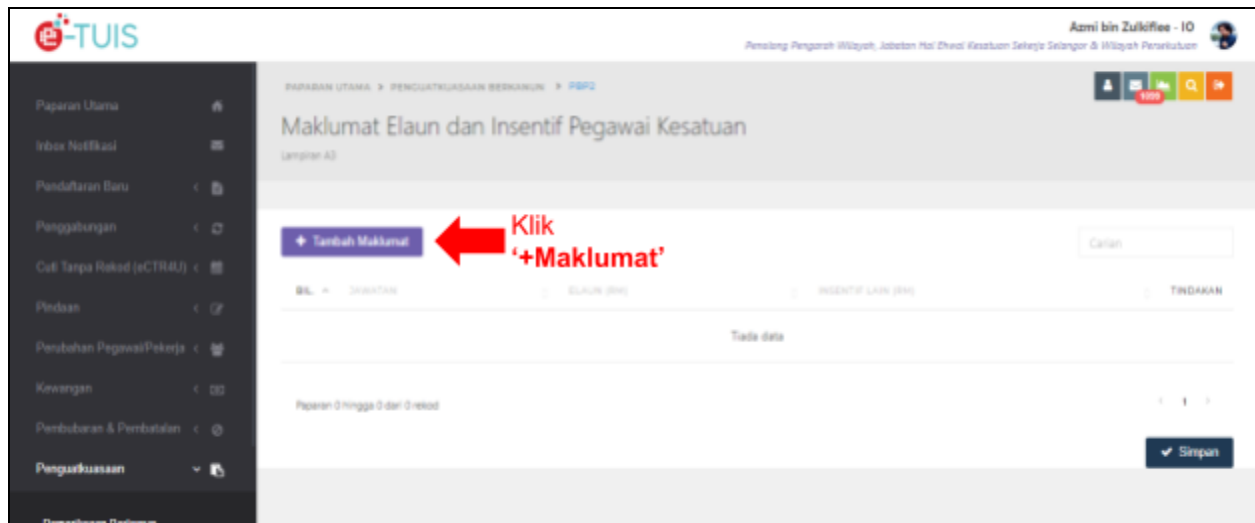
e-TUIS

Azmi bin Zulkiflee - IO
Penolong Pengarah Wilayah, Jabatan Hal Ehwal Kesatuan Sekerja Selangor & Wilayah Persekutuan

Paparan Utama
Inbox Notifikasi
Pendaftaran Baru
Penggabungan
Cuti Tanpa Rekod (eCTR4U)
Pindaan
Perubahan Pegawai/Pekerja
Kewangan
Pembubaran & Pembatalan
Penguatkuasaan
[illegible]

PAPARAN UTAMA > PENGUATKUASAAN BERKANUN > PBP2

9999

Maklumat Elaun dan Insentif Pegawai Kesatuan
Lampiran A3

+ Tambah Maklumat

Klik '+Maklumat'

Carian

| BIL. | JAWATAN | ELAUN (RM) | INSENTIF LAIN (RM) | TINDAKAN |
|---|---|---|---|---|
| Tiada data | | | | |

Paparan 0 hingga 0 dari 0 rekod

1

Simpan